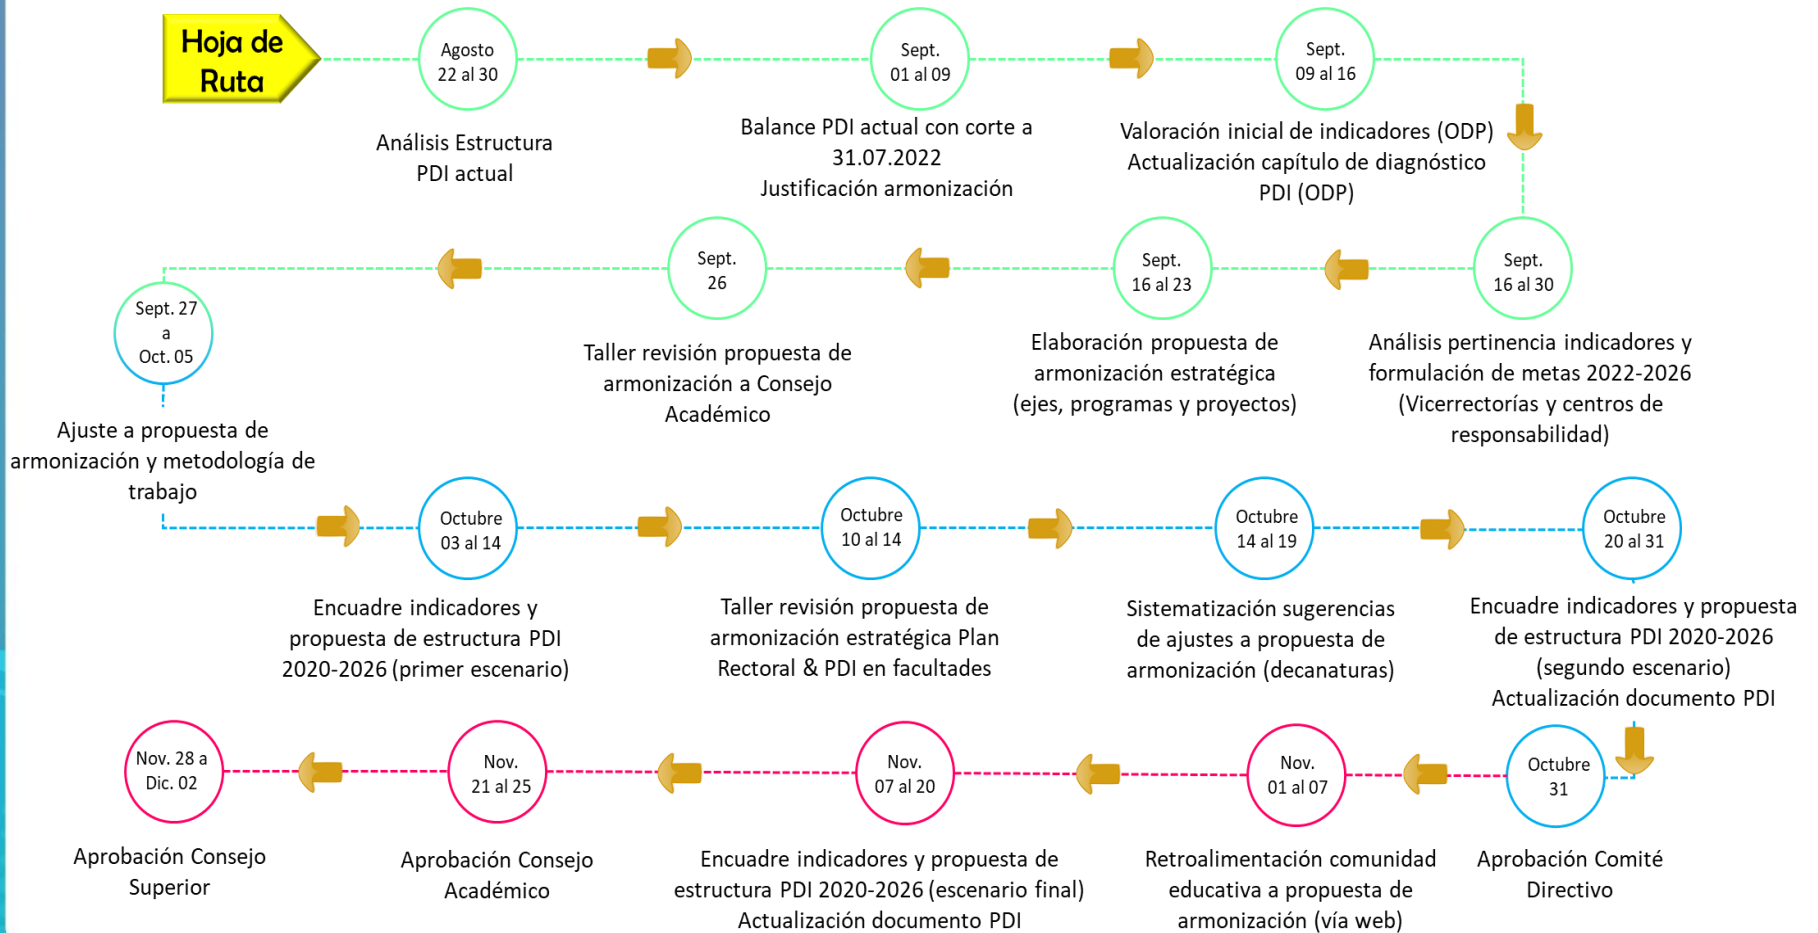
Hoja de Ruta

Agosto 22 al 30
Análisis Estructura PDI actual

Sept. 01 al 09
Balance PDI actual con corte a 31.07.2022
Justificación armonización

Sept. 09 al 16
Valoración inicial de indicadores (ODP)
Actualización capítulo de diagnóstico PDI (ODP)

Sept. 16 al 30
Análisis pertinencia indicadores y formulación de metas 2022-2026 (Vicerrectorías y centros de responsabilidad)

Sept. 16 al 23
Elaboración propuesta de armonización estratégica (ejes, programas y proyectos)

Sept. 26
Taller revisión propuesta de armonización a Consejo Académico

Sept. 27 a Oct. 05
Ajuste a propuesta de armonización y metodología de trabajo

Octubre 03 al 14
Encuadre indicadores y propuesta de estructura PDI 2020-2026 (primer escenario)

Octubre 10 al 14
Taller revisión propuesta de armonización estratégica Plan Rectoral & PDI en facultades

Octubre 14 al 19
Sistematización sugerencias de ajustes a propuesta de armonización (decanaturas)

Octubre 20 al 31
Encuadre indicadores y propuesta de estructura PDI 2020-2026 (segundo escenario)
Actualización documento PDI

Octubre 31
Aprobación Comité Directivo

Nov. 01 al 07
Retroalimentación comunidad educativa a propuesta de armonización (vía web)

Nov. 07 al 20
Encuadre indicadores y propuesta de estructura PDI 2020-2026 (escenario final)
Actualización documento PDI

Nov. 21 al 25
Aprobación Consejo Académico

Nov. 28 a Dic. 02
Aprobación Consejo Superior